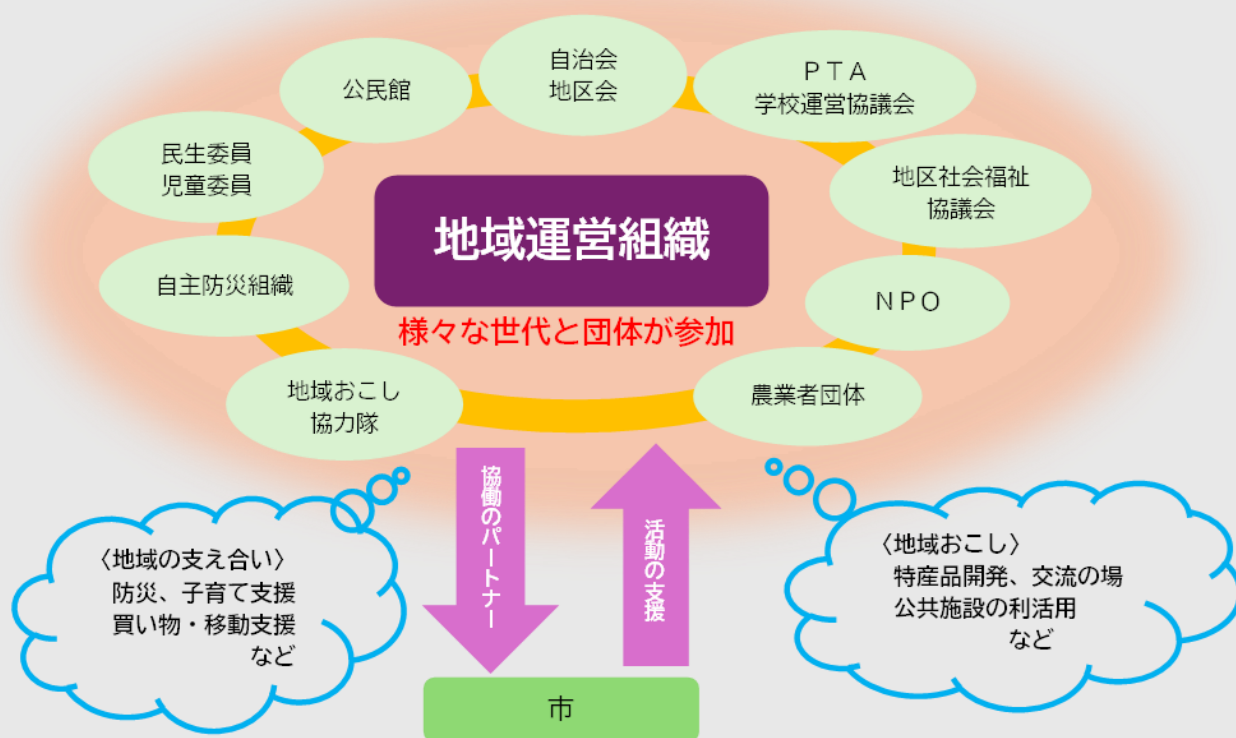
公民館

自治会
地区会

PTA
学校運営協議会

民生委員
児童委員

地区社会福祉
協議会

地域運営組織

自主防災組織

NPO

様々な世代と団体が参加

地域おこし
協力隊

農業者団体

協働のパートナー

活動の支援

〈地域の支え合い〉
防災、子育て支援
買い物・移動支援
など

〈地域おこし〉
特産品開発、交流の場
公共施設の利活用
など

市